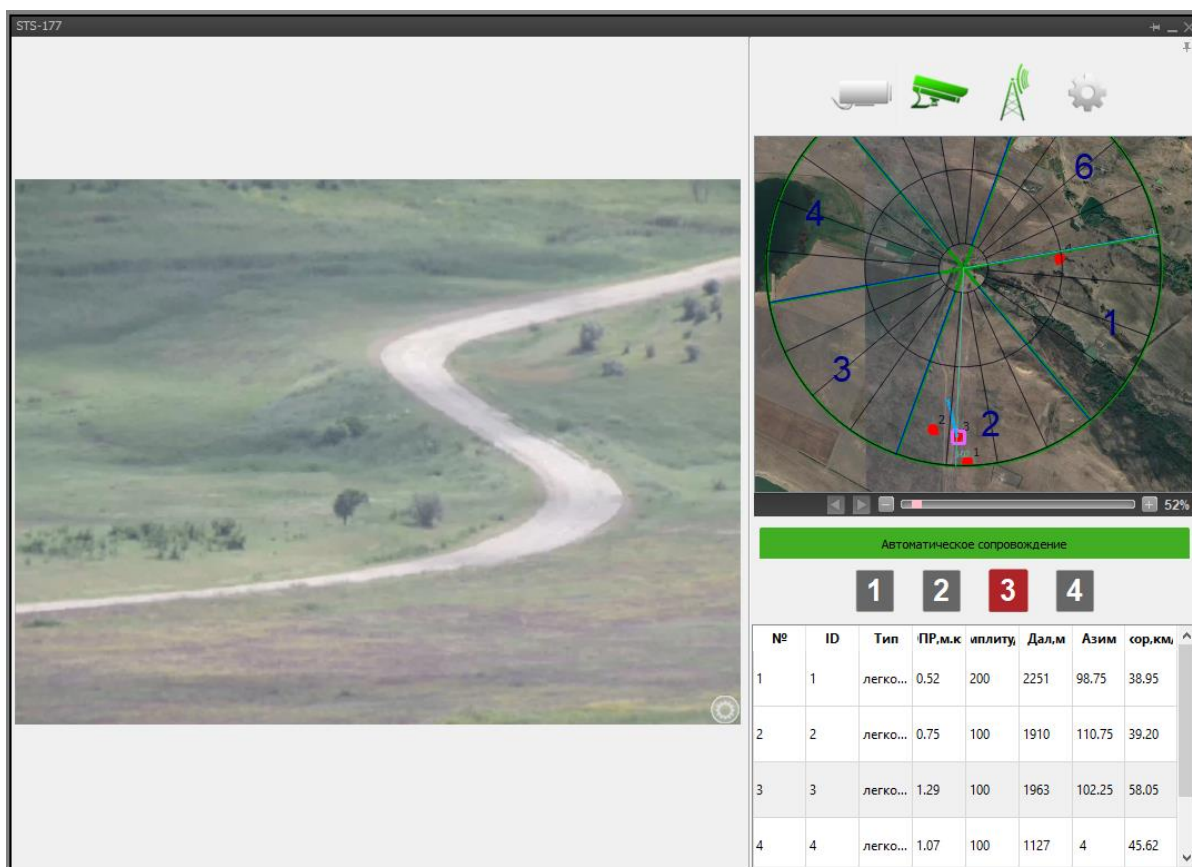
STS-177

6
4
1
3
2
2
3
1

52%

Автоматическое сопровождение

1 2 3 4

| № | ID | Тип | ·ПР,м.к | иплиту, | Дал,м | Азим | кор,км/ |
|---|---|---|---|---|---|---|---|
| 1 | 1 | легко... | 0.52 | 200 | 2251 | 98.75 | 38.95 |
| 2 | 2 | легко... | 0.75 | 100 | 1910 | 110.75 | 39.20 |
| 3 | 3 | легко... | 1.29 | 100 | 1963 | 102.25 | 58.05 |
| 4 | 4 | легко... | 1.07 | 100 | 1127 | 4 | 45.62 |